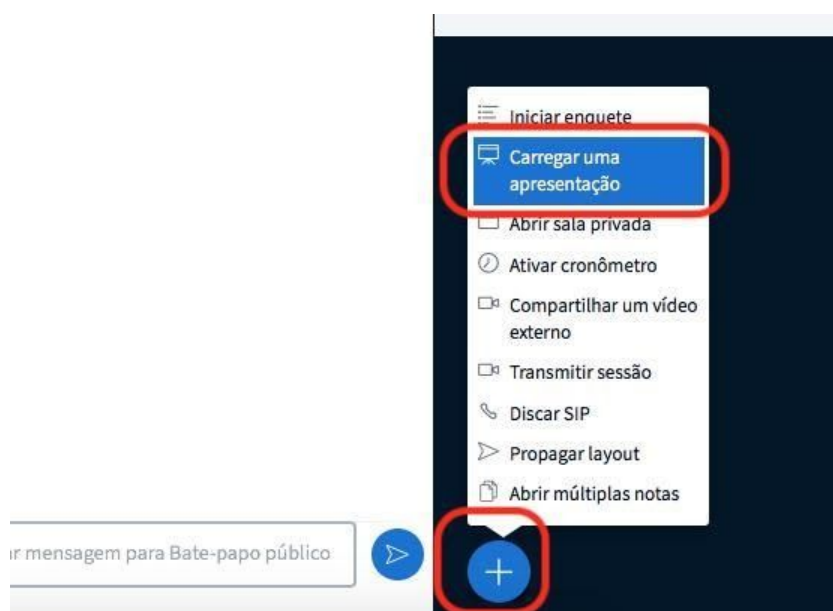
Iniciar enquete
Carregar uma apresentação
Abrir sala privada
Ativar cronômetro
Compartilhar um vídeo externo
Transmitir sessão
Discar SIP
Propagar layout
Abrir múltiplas notas

r mensagem para Bate-papo público